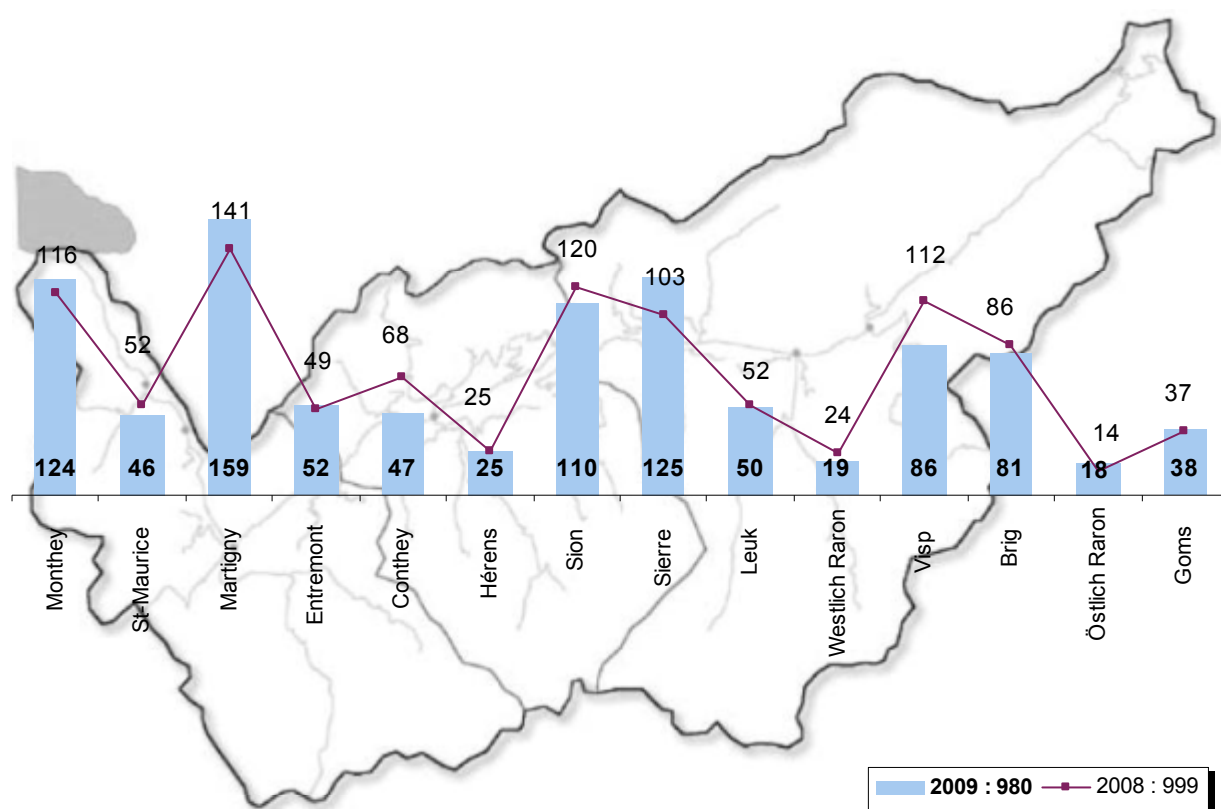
| | Monthey | St-Maurice | Martigny | Entremont | Conthey | Hérens | Sion | Sierre | Leuk | Westlich Raron | Visp | Brig | Östlich Raron | Goms |
|---|---|---|---|---|---|---|---|---|---|---|---|---|---|---|
| 2009 : 980 | 124 | 46 | 159 | 52 | 47 | 25 | 110 | 125 | 50 | 19 | 86 | 81 | 18 | 38 |
| 2008 : 999 | 116 | 52 | 141 | 49 | 68 | 25 | 120 | 103 | 52 | 24 | 112 | 86 | 14 | 37 |